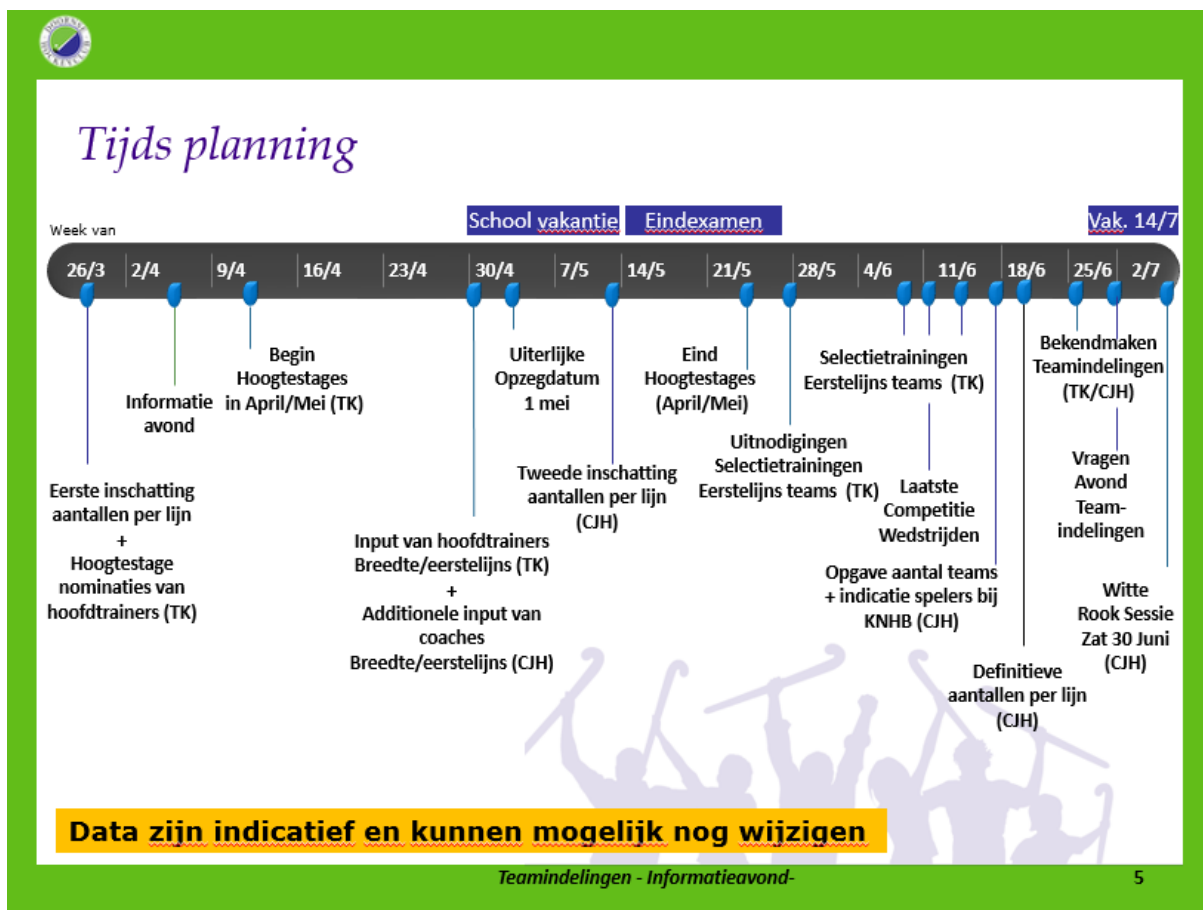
Tijds planning

Week van

School vakantie

Eindexamen

Vak. 14/7

26/3 2/4 9/4 16/4 23/4 30/4 7/5 14/5 21/5 28/5 4/6 11/6 18/6 25/6 2/7

Eerste inschatting aantallen per lijn + Hoogtestage nominaties van hoofdtrainers (TK)

Informatie avond

Begin Hoogtestages in April/Mei (TK)

Input van hoofdtrainers Breedte/eerstelijns (TK) + Additionele input van coaches Breedte/eerstelijns (CJH)

Uiterlijke Opzegdatum 1 mei

Tweede inschatting aantallen per lijn (CJH)

Eind Hoogtestages (April/Mei)

Uitnodigingen Selectietrainingen Eerstelijns teams (TK)

Selectietrainingen Eerstelijns teams (TK)

Laatste Competitie Wedstrijden

Opgave aantal teams + indicatie spelers bij KNHB (CJH)

Definitieve aantallen per lijn (CJH)

Bekendmaken Teamindelingen (TK/CJH)

Vragen Avond Team-indelingen

Witte Rook Sessie Zat 30 Juni (CJH)

Data zijn indicatief en kunnen mogelijk nog wijzigen

Teamindelingen - Informatieavond-

5